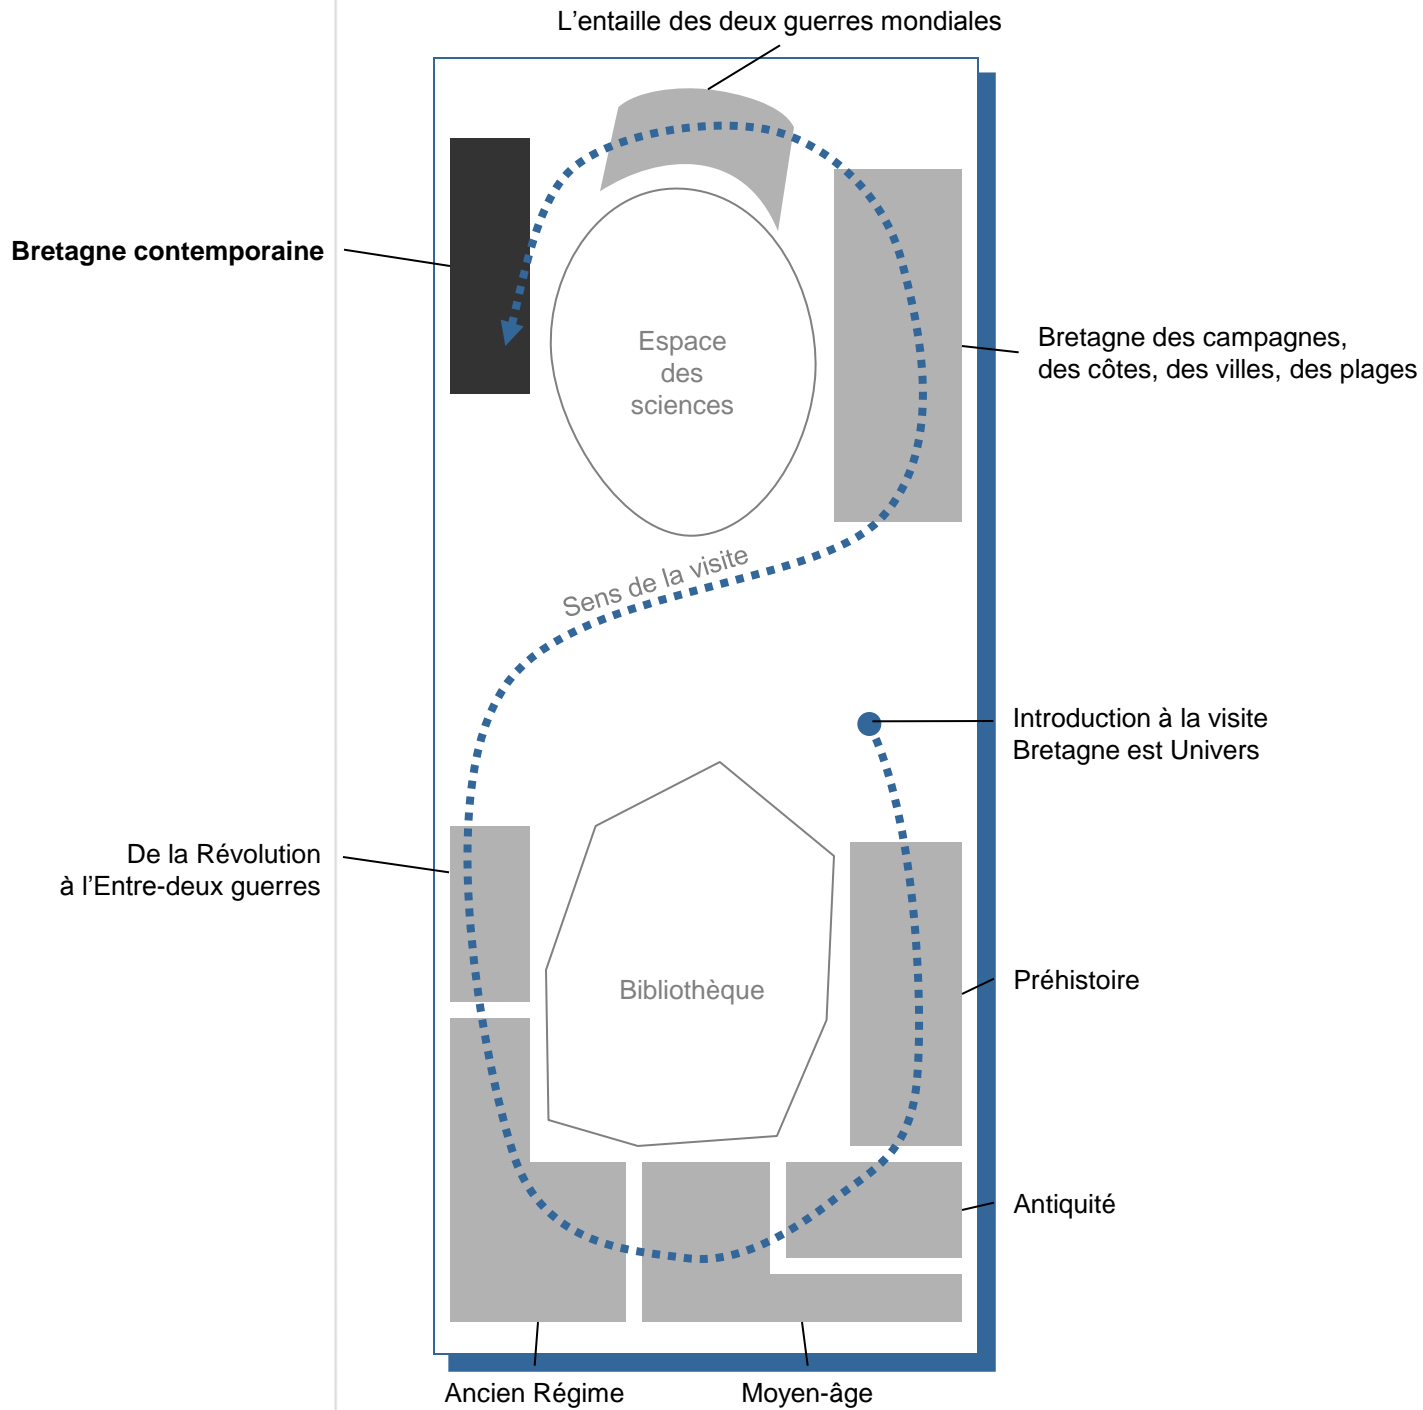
L’entaille des deux guerres mondiales

**Bretagne contemporaine**

Espace des sciences

Bretagne des campagnes, des côtes, des villes, des plages

Sens de la visite

Introduction à la visite Bretagne est Univers

De la Révolution à l’Entre-deux guerres

Bibliothèque

Préhistoire

Antiquité

Ancien Régime

Moyen-âge